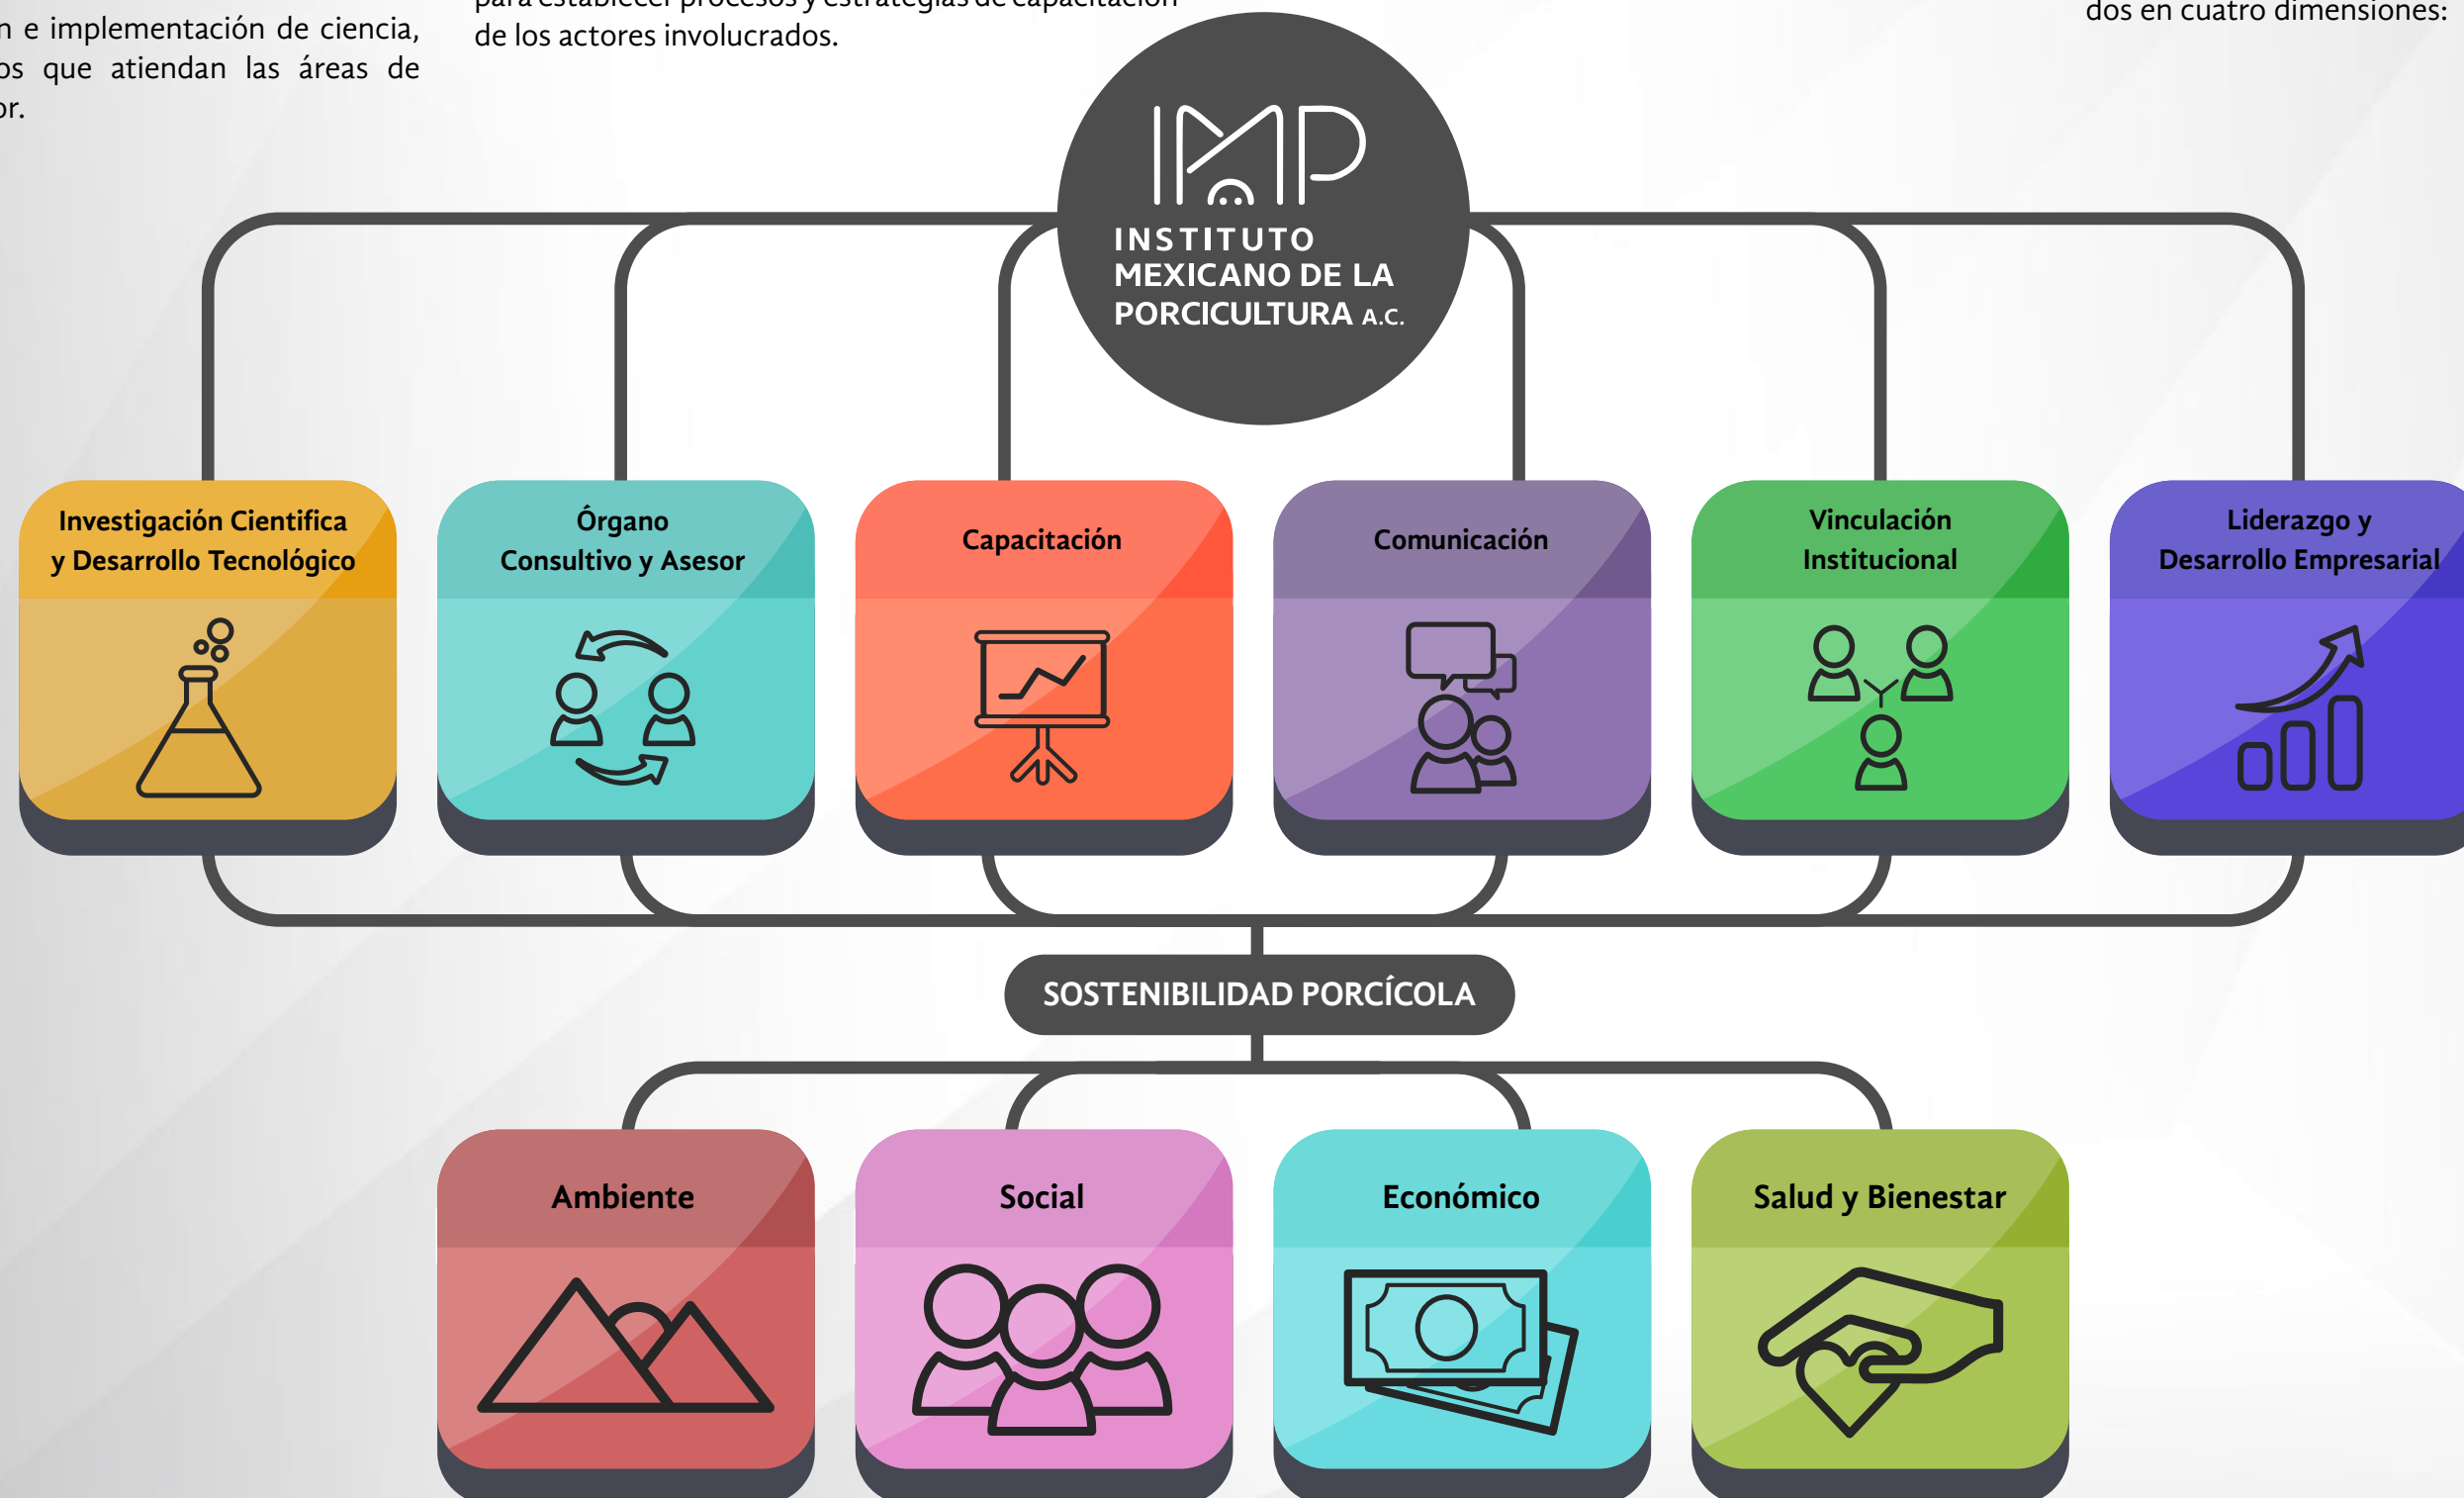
n e implementación de ciencia, os que atiendan las áreas de or.

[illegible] de los actores involucrados.

dos en cuatro dimensiones:

IMP
INSTITUTO MEXICANO DE LA PORCICULTURA A.C.

Investigación Científica y Desarrollo Tecnológico

Órgano Consultivo y Asesor

Capacitación

Comunicación

Vinculación Institucional

Liderazgo y Desarrollo Empresarial

SOSTENIBILIDAD PORCÍCOLA

Ambiente

Social

Económico

Salud y Bienestar